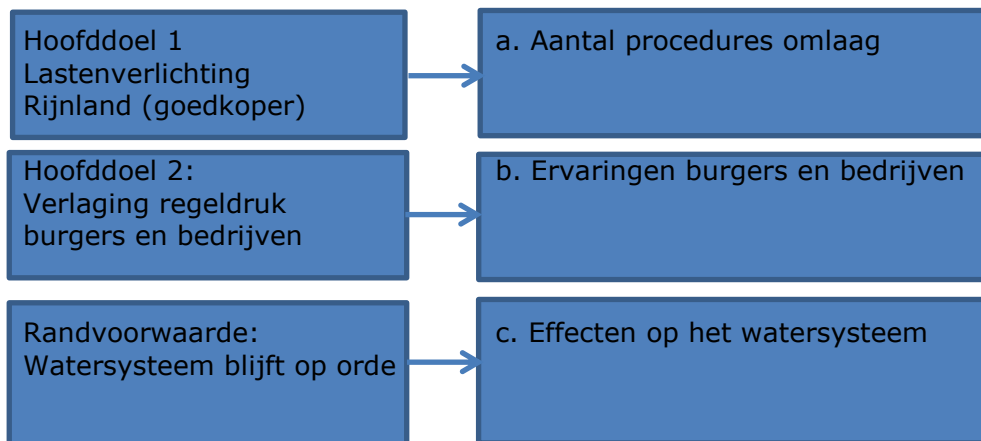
Hoofddoel 1
Lastenverlichting
Rijnland (goedkoper)

a. Aantal procedures omlaag

Hoofddoel 2:
Verlaging regeldruk
burgers en bedrijven

b. Ervaringen burgers en bedrijven

Randvoorwaarde:
Watersysteem blijft op orde

c. Effecten op het watersysteem